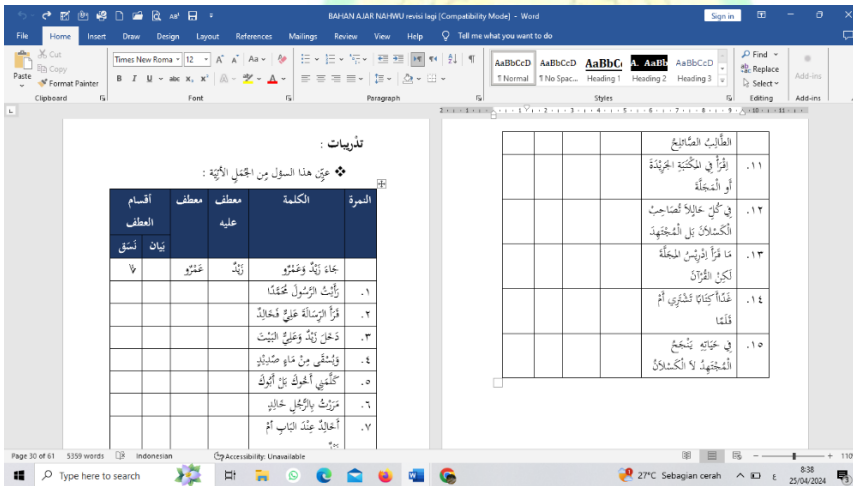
BAHAN AJAR NAHWU revisi lagi [Compatibility Mode] - Word

Sign in

File Home Insert Draw Design Layout References Mailings Review View Help Tell me what you want to do

Cut
Copy
Format Painter
Paste
Clipboard

Times New Roma 12
Font

Paragraph

AaBbCcD ¶ Normal
AaBbCcD ¶ No Spac...
AaBbC Heading 1
AaBb Heading 2
AaBbCcD Heading 3
Styles

Find
Replace
Select
Editing

Add-ins

تدريبات :

❖ عيّن هذا السول من الجمل الأتية :

| النمرة | الكلمة | معطف عليه | معطف | أقسام العطف بيان | أقسام العطف نسق |
|---|---|---|---|---|---|
| | جاءَ زَيْدٌ وَعَمْرٌو | زَيْدٌ | عَمْرٌو | | √ |
| .١ | رَأَيْتُ الرَّسُوْلَ مُحَمَّدًا | | | | |
| .٢ | قَرَأْ الرِّسَالَةَ عَلِيٌّ فَخَالِدٌ | | | | |
| .٣ | دَخَلَ زَيْدٌ وَعَلِيٌّ البَيْتَ | | | | |
| .٤ | فَيُسْقَى مِنْ مَاءٍ صَدِيْدٍ | | | | |
| .٥ | كَلَّمَنِي أَخُوكَ بَلْ أَبُوكَ | | | | |
| .٦ | مَرَرْتُ بِالرَّجُلِ خَالِدٍ | | | | |
| .٧ | أَخَالِدٌ عِنْدَ البَابِ أَمْ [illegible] | | | | |

| | | | | |
|---|---|---|---|---|
| الطَّالِبُ الصَّالِحُ | | | | |
| .١١ | اِقْرَأْ فِي المَكْتَبَةِ الجَرِيْدَةَ أَوِ المَجَلَّةَ | | | |
| .١٢ | فِي كُلِّ حَالٍ لَا تُصَاحِبْ الكَسْلَانَ بَلِ المُجْتَهِدَ | | | |
| .١٣ | مَا قَرَأَ إِدْرِيْسُ المَجَلَّةَ لَكِنِ القُرْآنَ | | | |
| .١٤ | غَدًا كِتَابًا تَشْتَرِي أَمْ قَلَمًا | | | |
| .١٥ | فِي حَيَاتِهِ يَنْجَحُ المُجْتَهِدُ لَا الكَسْلَانُ | | | |

Page 30 of 61  5359 words  Indonesian  Accessibility: Unavailable  110

Type here to search  27°C Sebagian cerah  8:38 25/04/2024